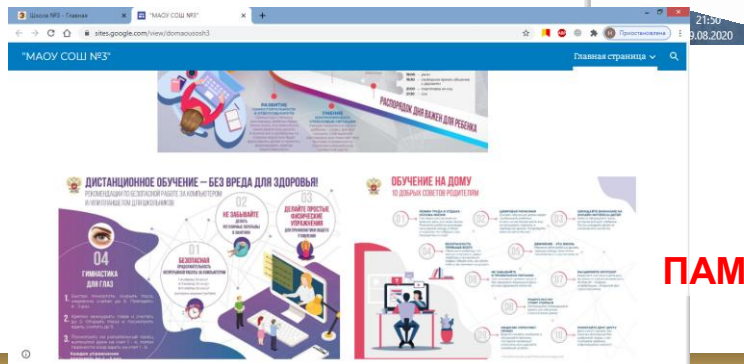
Школа №3 - Главная
"МАОУ СОШ №3"
sites.google.com/view/domaousosh3
Приостановлена
21:50
19.08.2020
"МАОУ СОШ №3"
Главная страница
РАСПОРЯДОК ДНЯ ВАЖЕН ДЛЯ РЕБЕНКА
ДИСТАНЦИОННОЕ ОБУЧЕНИЕ – БЕЗ ВРЕДА ДЛЯ ЗДОРОВЬЯ!
РЕКОМЕНДАЦИИ ПО БЕЗОПАСНОЙ РАБОТЕ ЗА КОМПЬЮТЕРОМ И ИНЫМ ГАДЖЕТОМ ДЛЯ ШКОЛЬНИКОВ
01
БЕЗОПАСНАЯ ПРОДОЛЖИТЕЛЬНОСТЬ НЕПРЕРЫВНОЙ РАБОТЫ ЗА КОМПЬЮТЕРОМ
02
НЕ ЗАБЫВАЙТЕ ДЕЛАТЬ ПЕРЕРЫВЫ В ЗАНЯТИЯХ
03
ДЕЛАЙТЕ ПРОСТЫЕ ФИЗИЧЕСКИЕ УПРАЖНЕНИЯ
04
ГИМНАСТИКА ДЛЯ ГЛАЗ
ОБУЧЕНИЕ НА ДОМУ
10 ДОБРЫХ СОВЕТОВ РОДИТЕЛЯМ
ПАМ